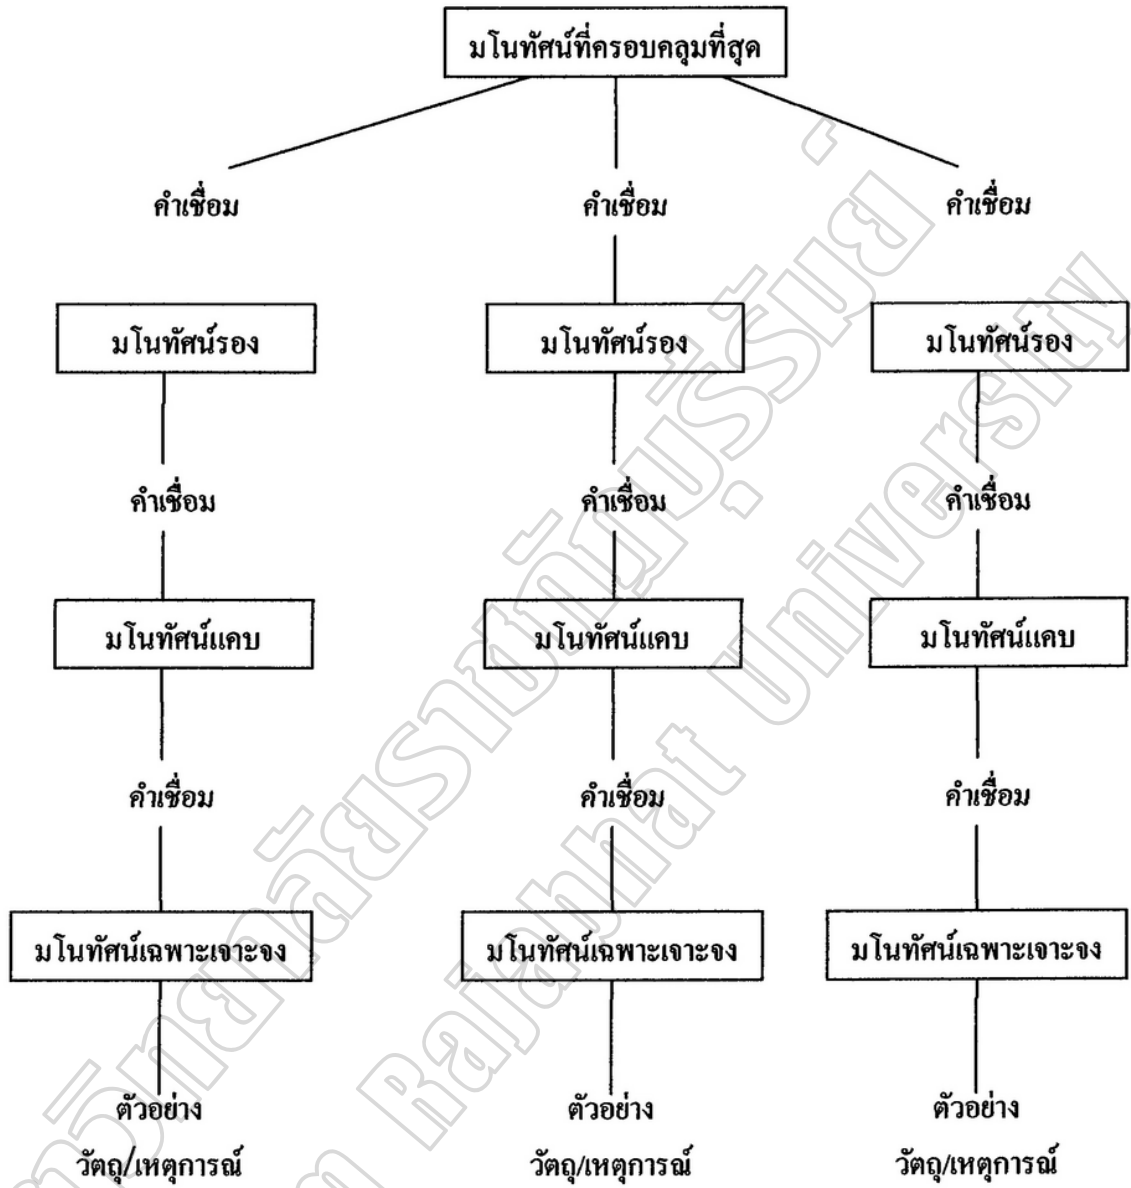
มโนทัศน์ที่ครอบคลุมที่สุด

คำเชื่อม

คำเชื่อม

คำเชื่อม

มโนทัศน์รอง

มโนทัศน์รอง

มโนทัศน์รอง

คำเชื่อม

คำเชื่อม

คำเชื่อม

มโนทัศน์แคบ

มโนทัศน์แคบ

มโนทัศน์แคบ

คำเชื่อม

คำเชื่อม

คำเชื่อม

มโนทัศน์เฉพาะเจาะจง

มโนทัศน์เฉพาะเจาะจง

มโนทัศน์เฉพาะเจาะจง

ตัวอย่าง
วัตถุ/เหตุการณ์

ตัวอย่าง
วัตถุ/เหตุการณ์

ตัวอย่าง
วัตถุ/เหตุการณ์

มหาวิทยาลัยราชภัฏบุรีรัมย์ Rajabhat University